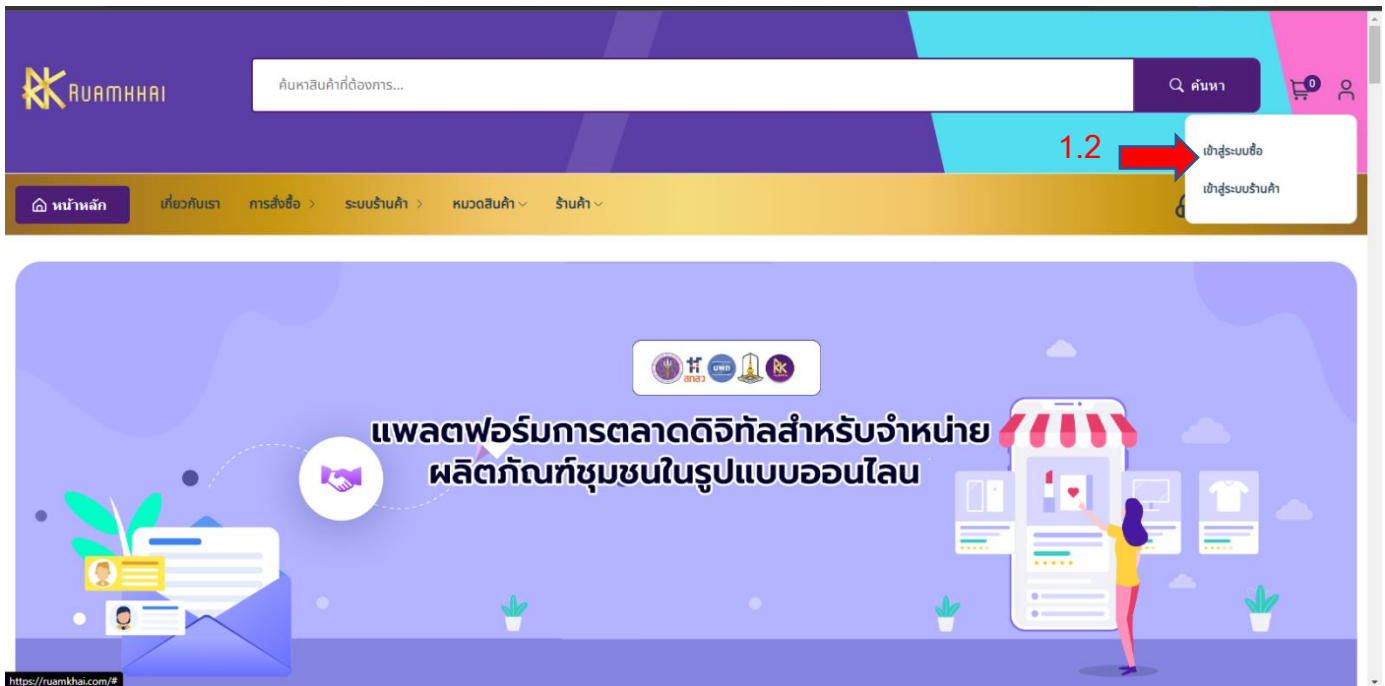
RUAMKHAI

ค้นหาสินค้าที่ต้องการ...

ค้นหา

0

1.2

เข้าสู่ระบบซื้อ

เข้าสู่ระบบร้านค้า

หน้าหลัก เกี่ยวกับเรา การสั่งซื้อ ระบบร้านค้า หมวดสินค้า ร้านค้า

สกสว

บพท

RK

แพลตฟอร์มการตลาดดิจิทัลสำหรับจำหน่าย ผลิตภัณฑ์ชุมชนในรูปแบบออนไลน

https://ruamkhai.com/#